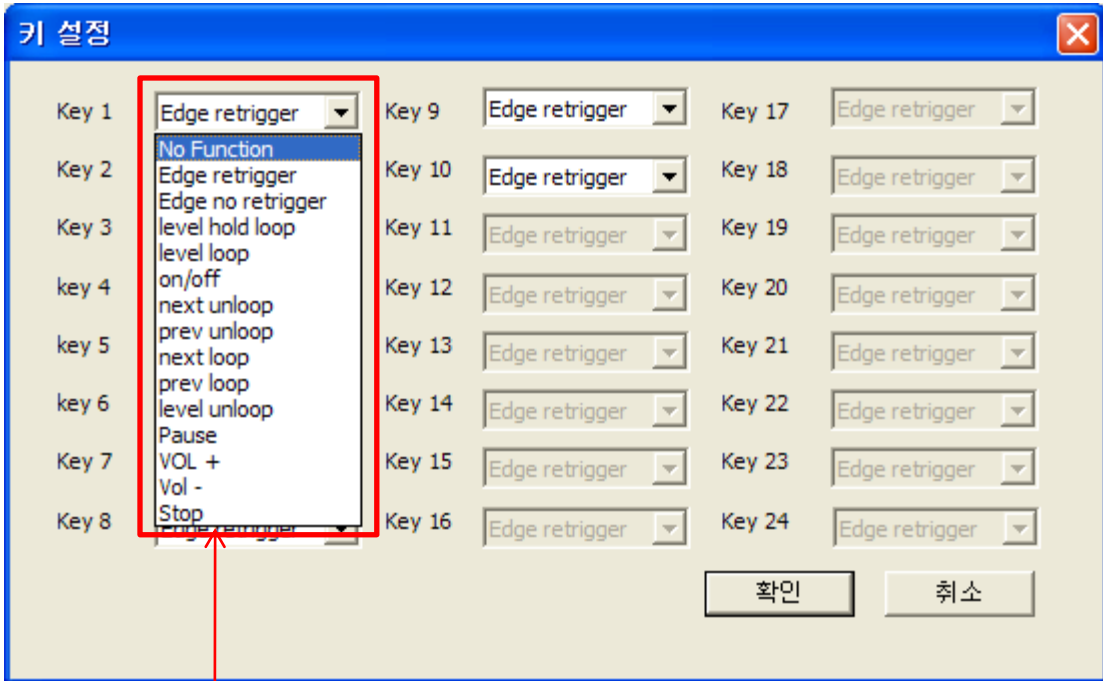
키 설정

Key 1 Edge retrigger
No Function
Edge retrigger
Edge no retrigger
level hold loop
level loop
on/off
next unloop
prev unloop
next loop
prev loop
level unloop
Pause
VOL +
Vol -
Stop

Key 2
Key 3
key 4
key 5
key 6
Key 7
Key 8 Edge retrigger

Key 9 Edge retrigger
Key 10 Edge retrigger
Key 11 Edge retrigger
Key 12 Edge retrigger
Key 13 Edge retrigger
Key 14 Edge retrigger
Key 15 Edge retrigger
Key 16 Edge retrigger

Key 17 Edge retrigger
Key 18 Edge retrigger
Key 19 Edge retrigger
Key 20 Edge retrigger
Key 21 Edge retrigger
Key 22 Edge retrigger
Key 23 Edge retrigger
Key 24 Edge retrigger

확인 취소